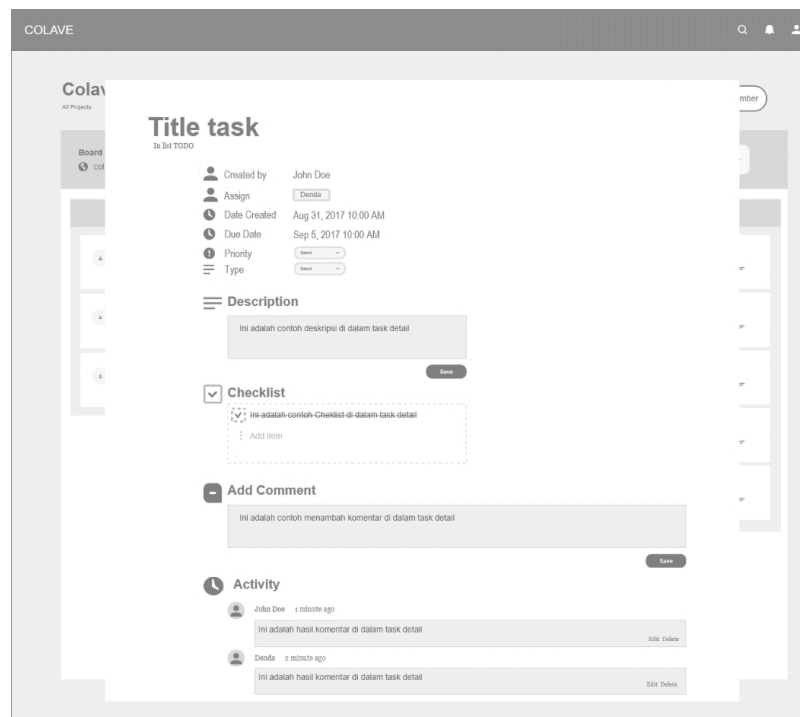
COLAVE

Colav
All Projects

mber

Board
co

Title task
In list TODO

Created by John Doe
Assign Denda
Date Created Aug 31, 2017 10:00 AM
Due Date Sep 5, 2017 10:00 AM
Priority Select
Type Select

Description
Ini adalah contoh deskripsi di dalam task detail
Save

Checklist
~~Ini adalah contoh Cheklist di dalam task detail~~
Add item

Add Comment
Ini adalah contoh menambah komentar di dalam task detail
Save

Activity
John Doe 1 minute ago
Ini adalah hasil komentar di dalam task detail
Edit Delete
Denda 2 minute ago
Ini adalah hasil komentar di dalam task detail
Edit Delete